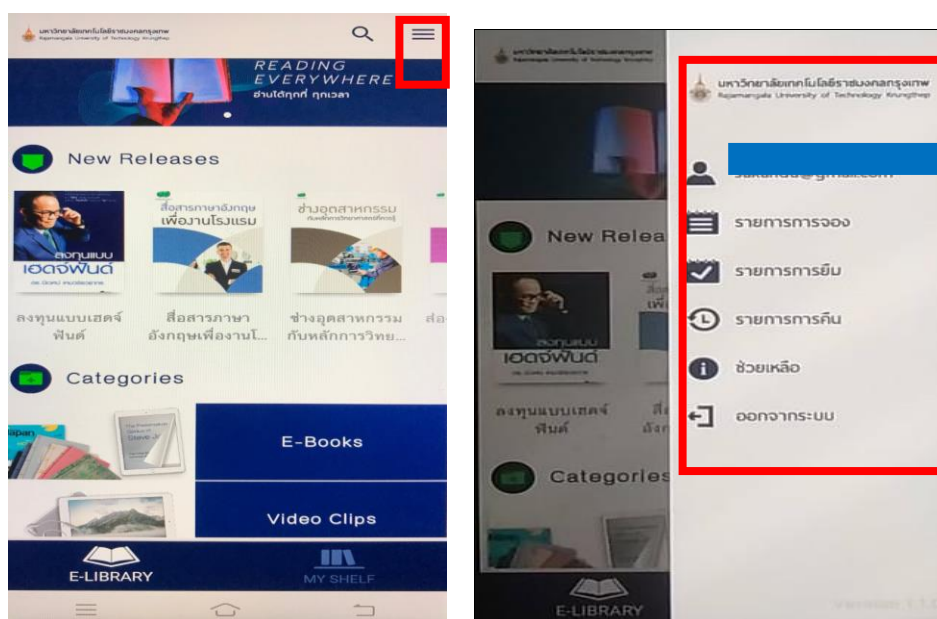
มหาวิทยาลัยเทคโนโลยีราชมงคลกรุงเทพ
Rajamangala University of Technology Krungthep

READING EVERYWHERE
อ่านได้ทุกที่ ทุกเวลา

New Releases

ลงทุนแบบ เฮดจ์ฟันด์

สื่อสารภาษาอังกฤษ เพื่องานโรงแรม

ช่างอุตสาหกรรม

ลงทุนแบบเฮดจ์ฟันด์

สื่อสารภาษาอังกฤษเพื่องานโ...

ช่างอุตสาหกรรมกับหลักการวิทย...

สื่อ

Categories

E-Books

Video Clips

E-LIBRARY

MY SHELF

มหาวิทยาลัยเทคโนโลยีราชมงคลกรุงเทพ
Rajamangala University of Technology Krungthep

New Relea

ลงทุนแบบ เฮดจ์ฟันด์

ลงทุนแบบเฮดจ์ฟันด์

Categories

E-LIBRARY

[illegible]@gmail.com

รายการการจอง

รายการการยืม

รายการการคืน

ช่วยเหลือ

ออกจากระบบ

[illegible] 1.1.0